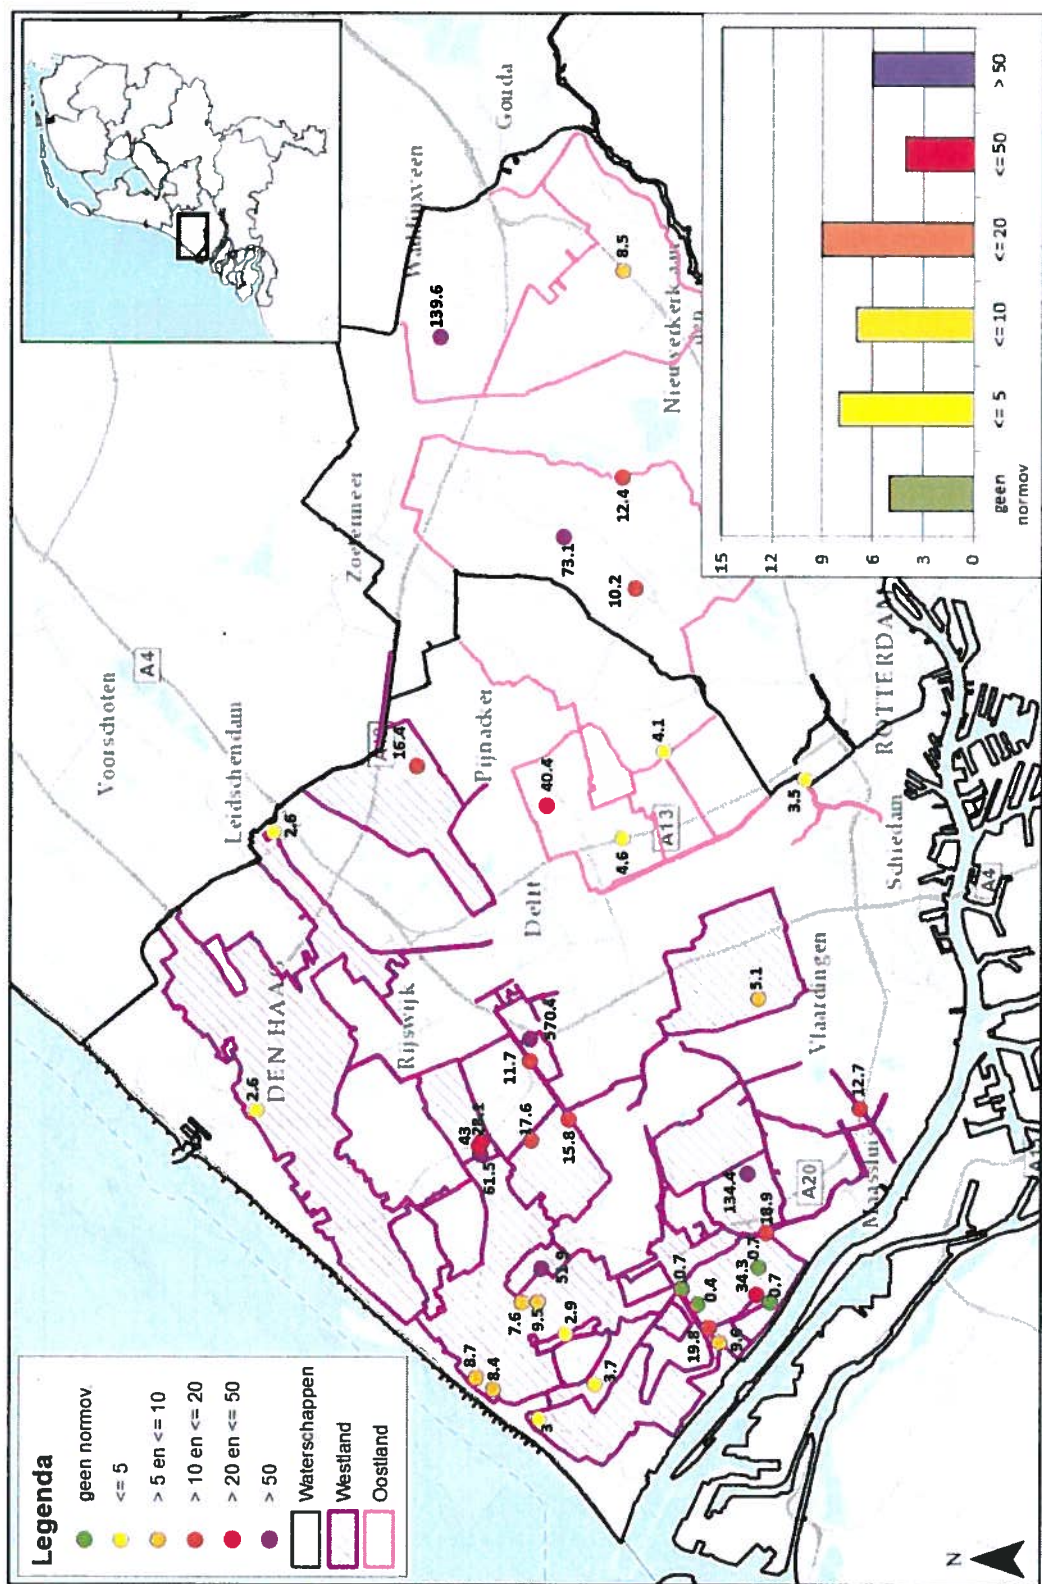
Legenda
geen normov
<= 5
> 5 en <= 10
> 10 en <= 20
> 20 en <= 50
> 50
Waterschappen
Westland
Oostland

N

Voorschoten
A4
Leidschendam
Zoetermeer
Waddinxveen
Gouda
Nieuwerkerk aan den
Pijnacker
Delft
DEN HAAG
Rijswijk
Vlaardingen
Schiedam
ROTTERDAM
Maassluis
A13
A20
A4
A12

139.6
8.5
73.1
12.4
10.2
16.4
2.6
40.4
4.1
4.6
3.5
5.1
570.4
11.7
17.6
15.8
43
28.1
61.5
2.6
12.7
134.4
18.9
0.7
0.7
0.4
34.3
0.7
19.8
9.6
51.9
7.6
9.5
2.9
3.7
8.7
8.4
3

15
12
9
6
3
0
geen normov
<= 5
<= 10
<= 20
<= 50
> 50